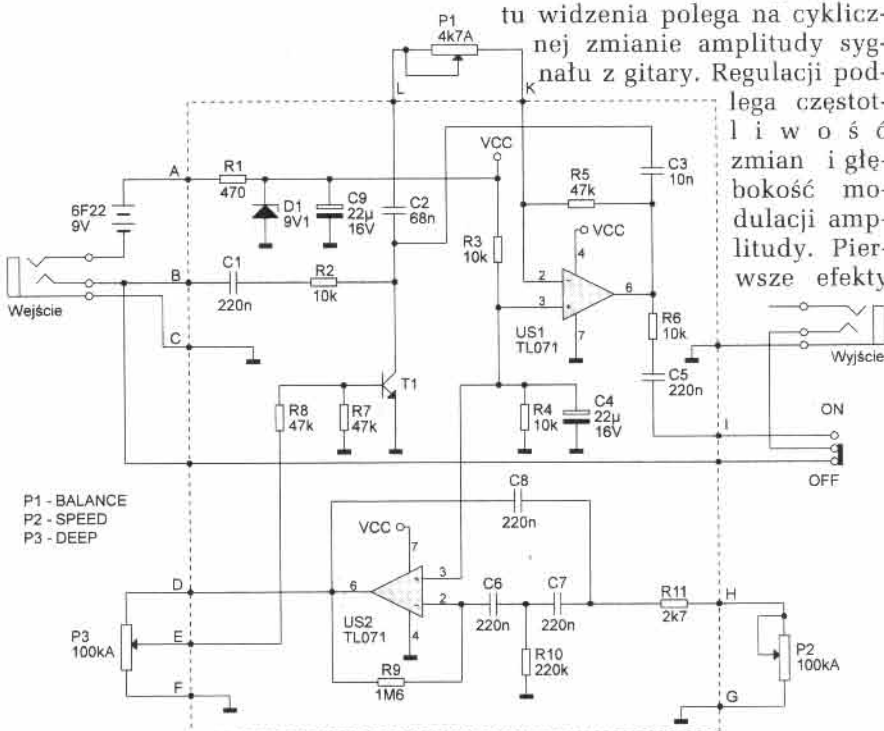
tu widzenia polega na cyklicznej zmianie amplitudy sygnału z gitary. Regulacji podlega częstotliwość zmian i głębokość modulacji amplitudy. Pierwsze efekty

P1
4k7A
L
K
VCC
A
R1
470
D1
9V1
C9
22µ
16V
C2
68n
R5
47k
C3
10n
6F22
9V
B
C1
220n
R2
10k
R3
10k
VCC
4
2
3
6
7
US1
TL071
Wejście
C
R6
10k
C5
220n
Wyjście
T1
R8
47k
R7
47k
R4
10k
C4
22µ
16V
I
ON
OFF
P1 - BALANCE
P2 - SPEED
P3 - DEEP
C8
220n
VCC
7
D
6
3
2
4
C6
220n
C7
220n
R11
2k7
H
US2
TL071
P3
100kA
E
F
R9
1M6
R10
220k
P2
100kA
G